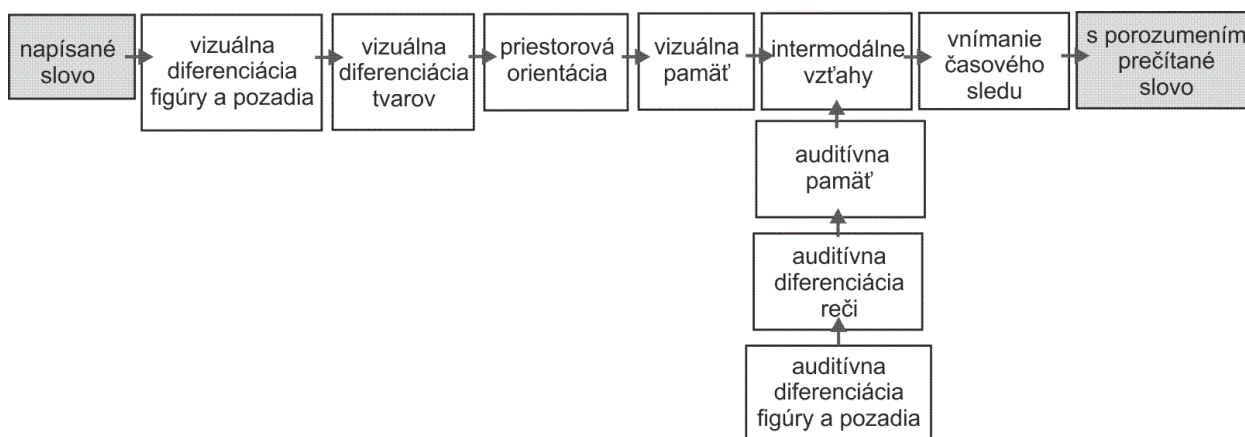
napísané slovo

vizuálna diferenciácia figúry a pozadia

vizuálna diferenciácia tvarov

priestorová orientácia

vizuálna pamäť

intermodálne vzťahy

vnímanie časového sledu

s porozumením prečítané slovo

auditívna pamäť

auditívna diferenciácia reči

auditívna diferenciácia figúry a pozadia